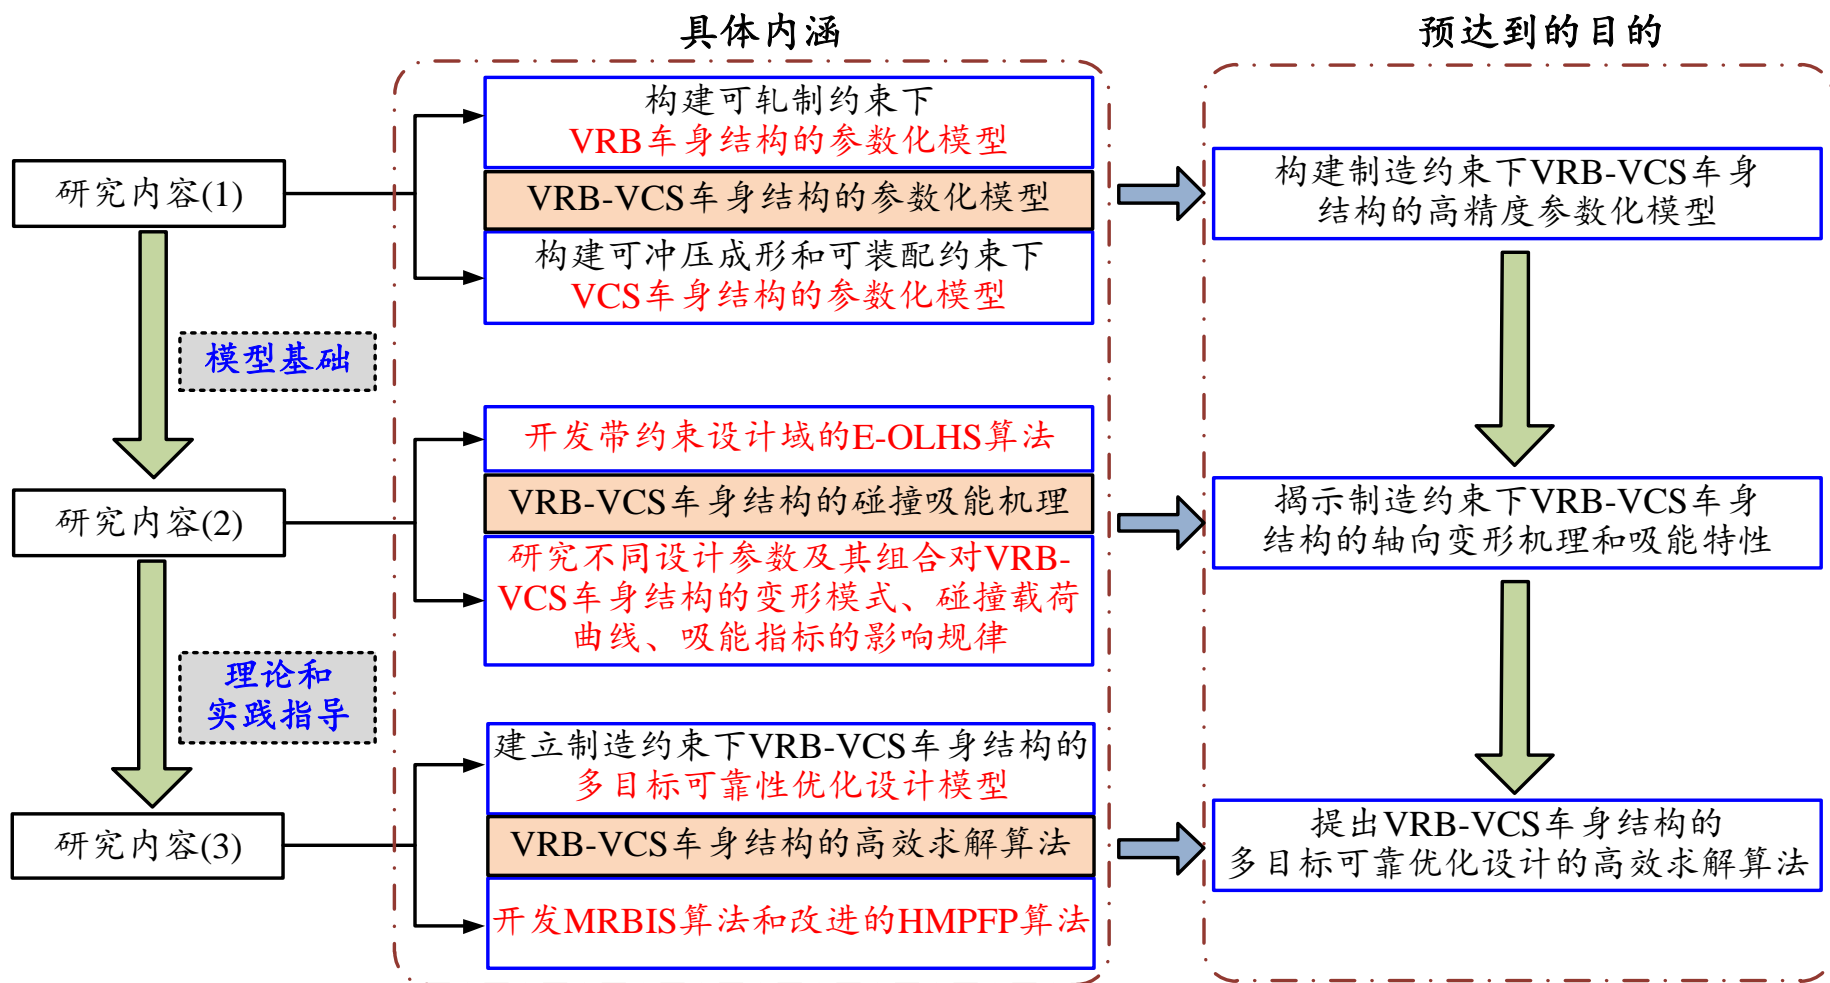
具体内涵

预达到的目的

研究内容(1)

构建可轧制约束下
VRB车身结构的参数化模型

VRB-VCS车身结构的参数化模型

构建可冲压成形和可装配约束下
VCS车身结构的参数化模型

构建制造约束下VRB-VCS车身结构的高精度参数化模型

模型基础

研究内容(2)

开发带约束设计域的E-OLHS算法

VRB-VCS车身结构的碰撞吸能机理

研究不同设计参数及其组合对VRB-VCS车身结构的变形模式、碰撞载荷曲线、吸能指标的影响规律

揭示制造约束下VRB-VCS车身结构的轴向变形机理和吸能特性

理论和
实践指导

研究内容(3)

建立制造约束下VRB-VCS车身结构的
多目标可靠性优化设计模型

VRB-VCS车身结构的高效求解算法

开发MRBIS算法和改进的HMPFP算法

提出VRB-VCS车身结构的
多目标可靠优化设计的高效求解算法